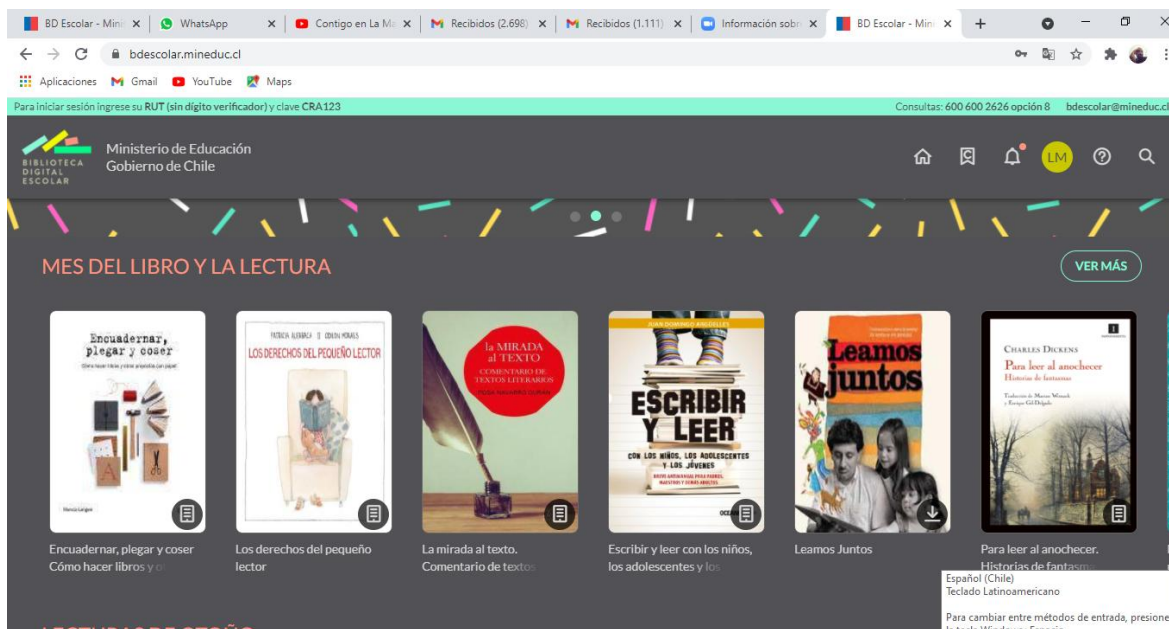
BD Escolar - Mini × | WhatsApp × | Contigo en La Ma × | Recibidos (2.698) × | Recibidos (1.111) × | Información sobr × | BD Escolar - Mini × | +

bdescolar.mineduc.cl

Aplicaciones Gmail YouTube Maps

Para iniciar sesión ingrese su RUT (sin dígito verificador) y clave CRA123

Consultas: 600 600 2626 opción 8 bdescolar@mineduc.cl

BIBLIOTECA DIGITAL ESCOLAR

Ministerio de Educación Gobierno de Chile

LM

MES DEL LIBRO Y LA LECTURA

VER MÁS

Encuadernar, plegar y coser
Cómo hacer libros y cajas a partir de papel

PATRICIA ALEIXANDRE · CONXITA MORALES
LOS DERECHOS DEL PEQUEÑO LECTOR

la MIRADA al TEXTO
COMENTARIO DE TEXTOS LITERARIOS

JUAN DOMINGO ARGÜELLES
ESCRIBIR Y LEER
CON LOS NIÑOS, LOS ADOLESCENTES Y LOS JÓVENES

Leamos juntos

CHARLES DICKENS
Para leer al anochecer
Historias de fantasmas

Encuadernar, plegar y coser Cómo hacer libros y c

Los derechos del pequeño lector

La mirada al texto. Comentario de textos

Escribir y leer con los niños, los adolescentes y los

Leamos Juntos

Para leer al anochecer. Historias de fantasm

Español (Chile)
Teclado Latinoamericano

Para cambiar entre métodos de entrada, presione